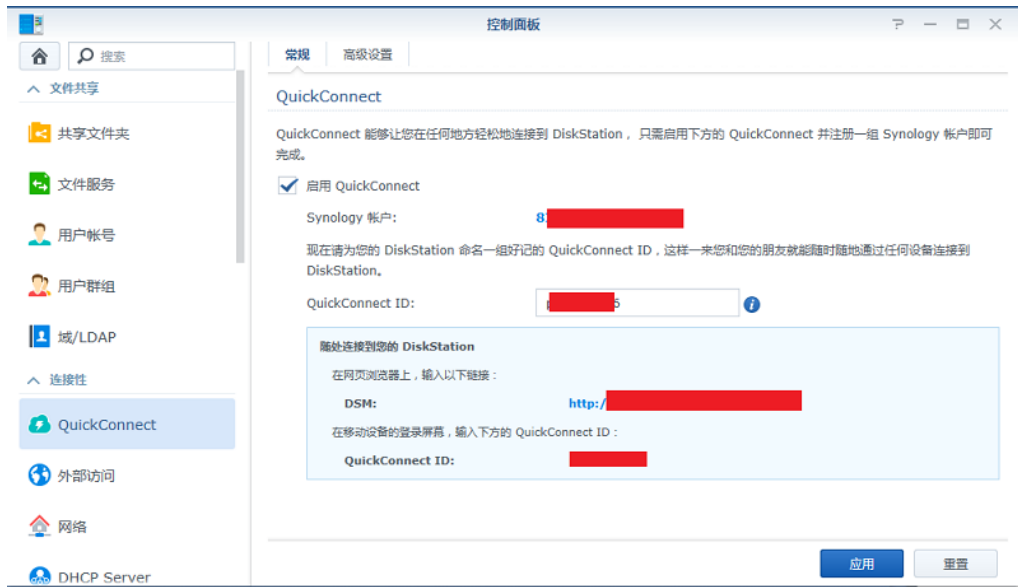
控制面板

? — ☐ ✕

搜索

文件共享

共享文件夹

文件服务

用户帐号

用户群组

域/LDAP

连接性

QuickConnect

外部访问

网络

DHCP Server

常规 高级设置

QuickConnect

QuickConnect 能够让您在任何地方轻松地连接到 DiskStation，只需启用下方的 QuickConnect 并注册一组 Synology 帐户即可完成。

启用 QuickConnect

Synology 帐户: 8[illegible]

现在请为您的 DiskStation 命名一组好记的 QuickConnect ID，这样一来您和您的朋友就能随时随地通过任何设备连接到 DiskStation。

QuickConnect ID: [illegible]5

随处连接到您的 DiskStation

在网页浏览器上，输入以下链接：

DSM: http:/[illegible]

在移动设备的登录屏幕，输入下方的 QuickConnect ID：

QuickConnect ID: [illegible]

应用 重置